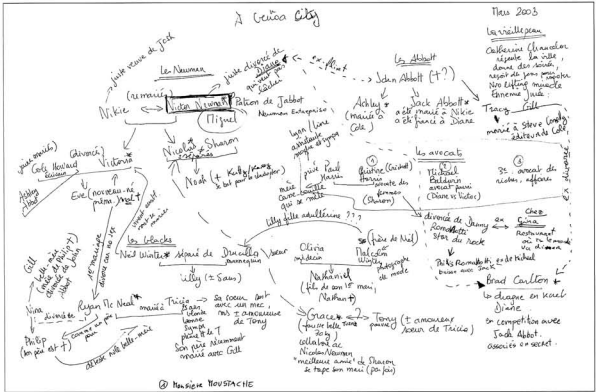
A Genoa City

Mars 2003

Le Newman

juste veuve de Josh

juste divorcé de Nikkie quasiment

Nikie (remariée) Victor Newman Patron de Jabbot Newman Entreprise

Miguel

ex-flirt

Les Abbott

John Abbott (+?)

Ashley (mariée à Cole)

Jack Abbott a été marié à Nikie a été fiancé à Diane

La vieille peau

Catherine Chancelor répare la ville, donne des soirées, resort de jeune avec Jack, No Lifting miracle. Femme de Jill

Tracy Gill mariée à Steve Combs, détruit Cole

ex-divorcé

Cole Howard écrivain

(divorcé) Victoria

Ashley (Cole)

Nicolas + Sharon expansés

Noah (+ Kelly) fait des sucreries

Lynn Line assistante de Jabbot

juste Paul Williams détective

les avocats

Christine (Cricket) avocate des firmes (Sharon)

Michael Baldwin avocat pourri (Diane vs Victor)

3e avocat de riches, affaires

Eve (nouveau-né prénom Noel?)

elle veut se taper Victor

Les blacks

Neil Winters séparé de Drucilla

Lilly (= Sam)

Lilly fille adultérine ???

Divorcé de Danny Romalotti star du rock

Chez Gina

Restaurant où se tiennent les réunions

Olivia médecin

Malcolm Winters photographe de mode

(frère de Neil)

Nathaniel (fils de son 1er mari, Nathan)

Gill

Nina divorcée

Ryan Mc Neal marié

Tricia Sister blonde bimbo sympa, pauvre

Sa coeur dort avec un mec, mais elle est amoureuse de Tony

Son père récemment marié avec Gill

Grace (fausse belle Tricia partie) collatéral de Nicolas Newman "meilleure amie" de Sharon, se tape son mari (pas loin)

Tony (+ amoureux soeur de Tricia) pauvre

Philip (son père est +)

adultère avec belle-mère

comme son père

Phillip Romalotti, fils de Michael

Brad Carlton

la drague en haut Diane

en compétition avec Jack Abbot, associés en secret

④ Monsieur MOUSTACHE